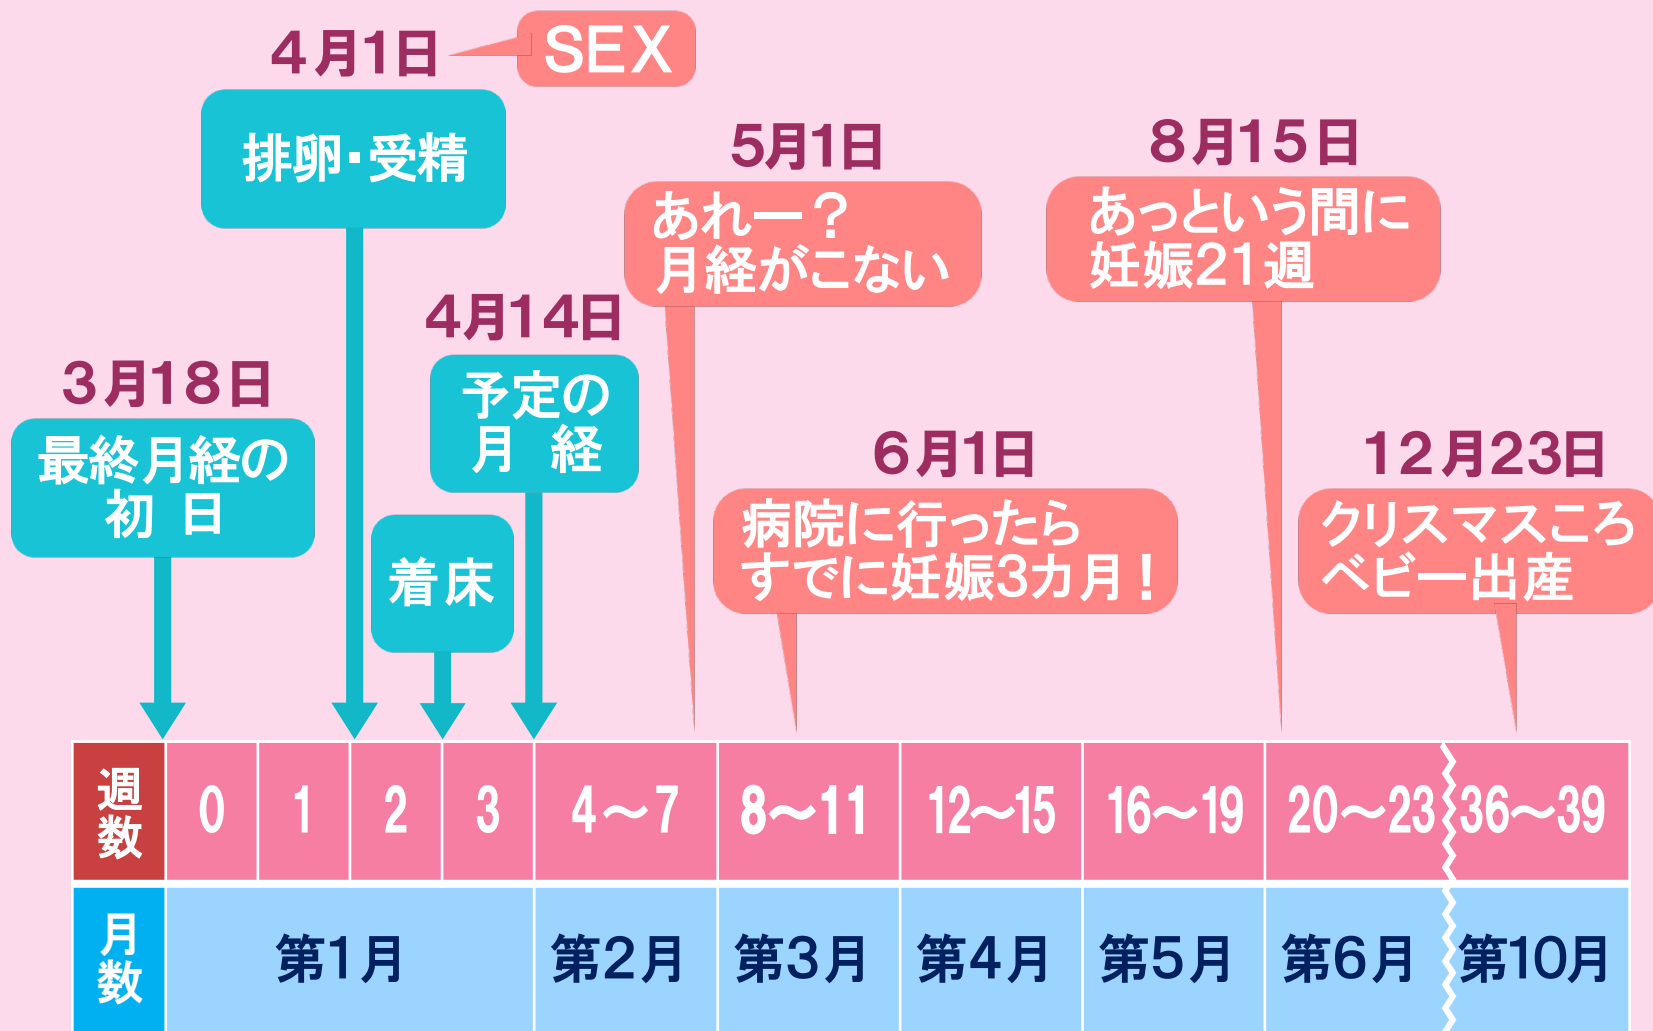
4月1日

SEX

排卵・受精

5月1日

あれー？
月経がこない

8月15日

あっという間に
妊娠21週

4月14日

予定の
月 経

3月18日

最終月経の
初 日

着床

6月1日

病院に行ったら
すでに妊娠3カ月！

12月23日

クリスマスころ
ベビー出産

| 週数 | 0 | 1 | 2 | 3 | 4～7 | 8～11 | 12～15 | 16～19 | 20～23 | 36～39 |
|---|---|---|---|---|---|---|---|---|---|---|
| 月数 | 第1月 | | | | 第2月 | 第3月 | 第4月 | 第5月 | 第6月 | 第10月 |